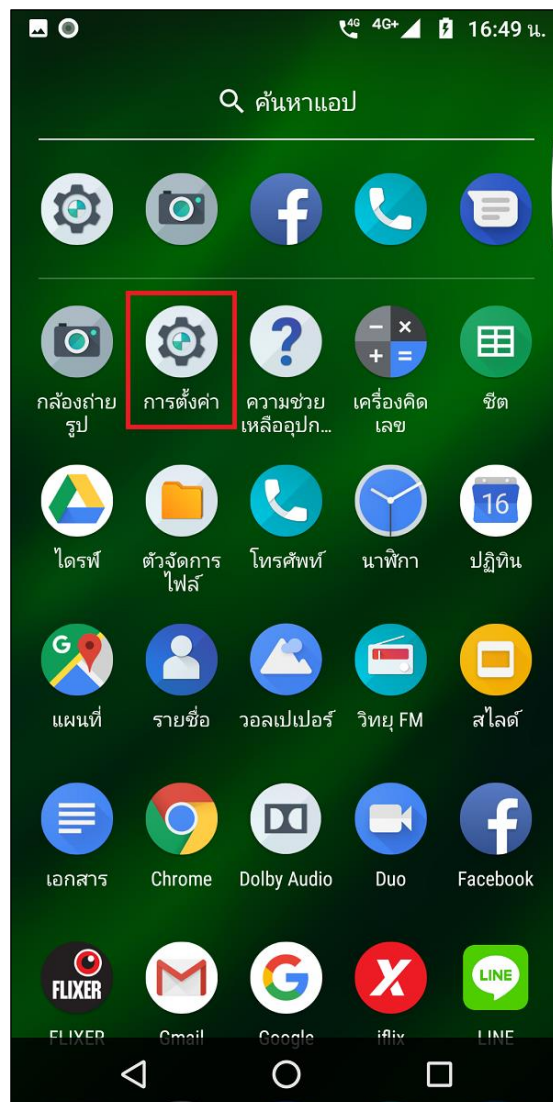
4G 4G+ 16:49 น.

ค้นหาแอป

f

กล้องถ่ายรูป
การตั้งค่า
ความช่วยเหลืออุปก...
เครื่องคิดเลข
ชีต

ไดรฟ์
ตัวจัดการไฟล์
โทรศัพท์
นาฬิกา
16
ปฏิทิน

แผนที่
รายชื่อ
วอลเปเปอร์
วิทยุ FM
สไลด์

เอกสาร
Chrome
Dolby Audio
Duo
Facebook

FLIXER
FLIXER
Gmail
Google
iflix
LINE
LINE